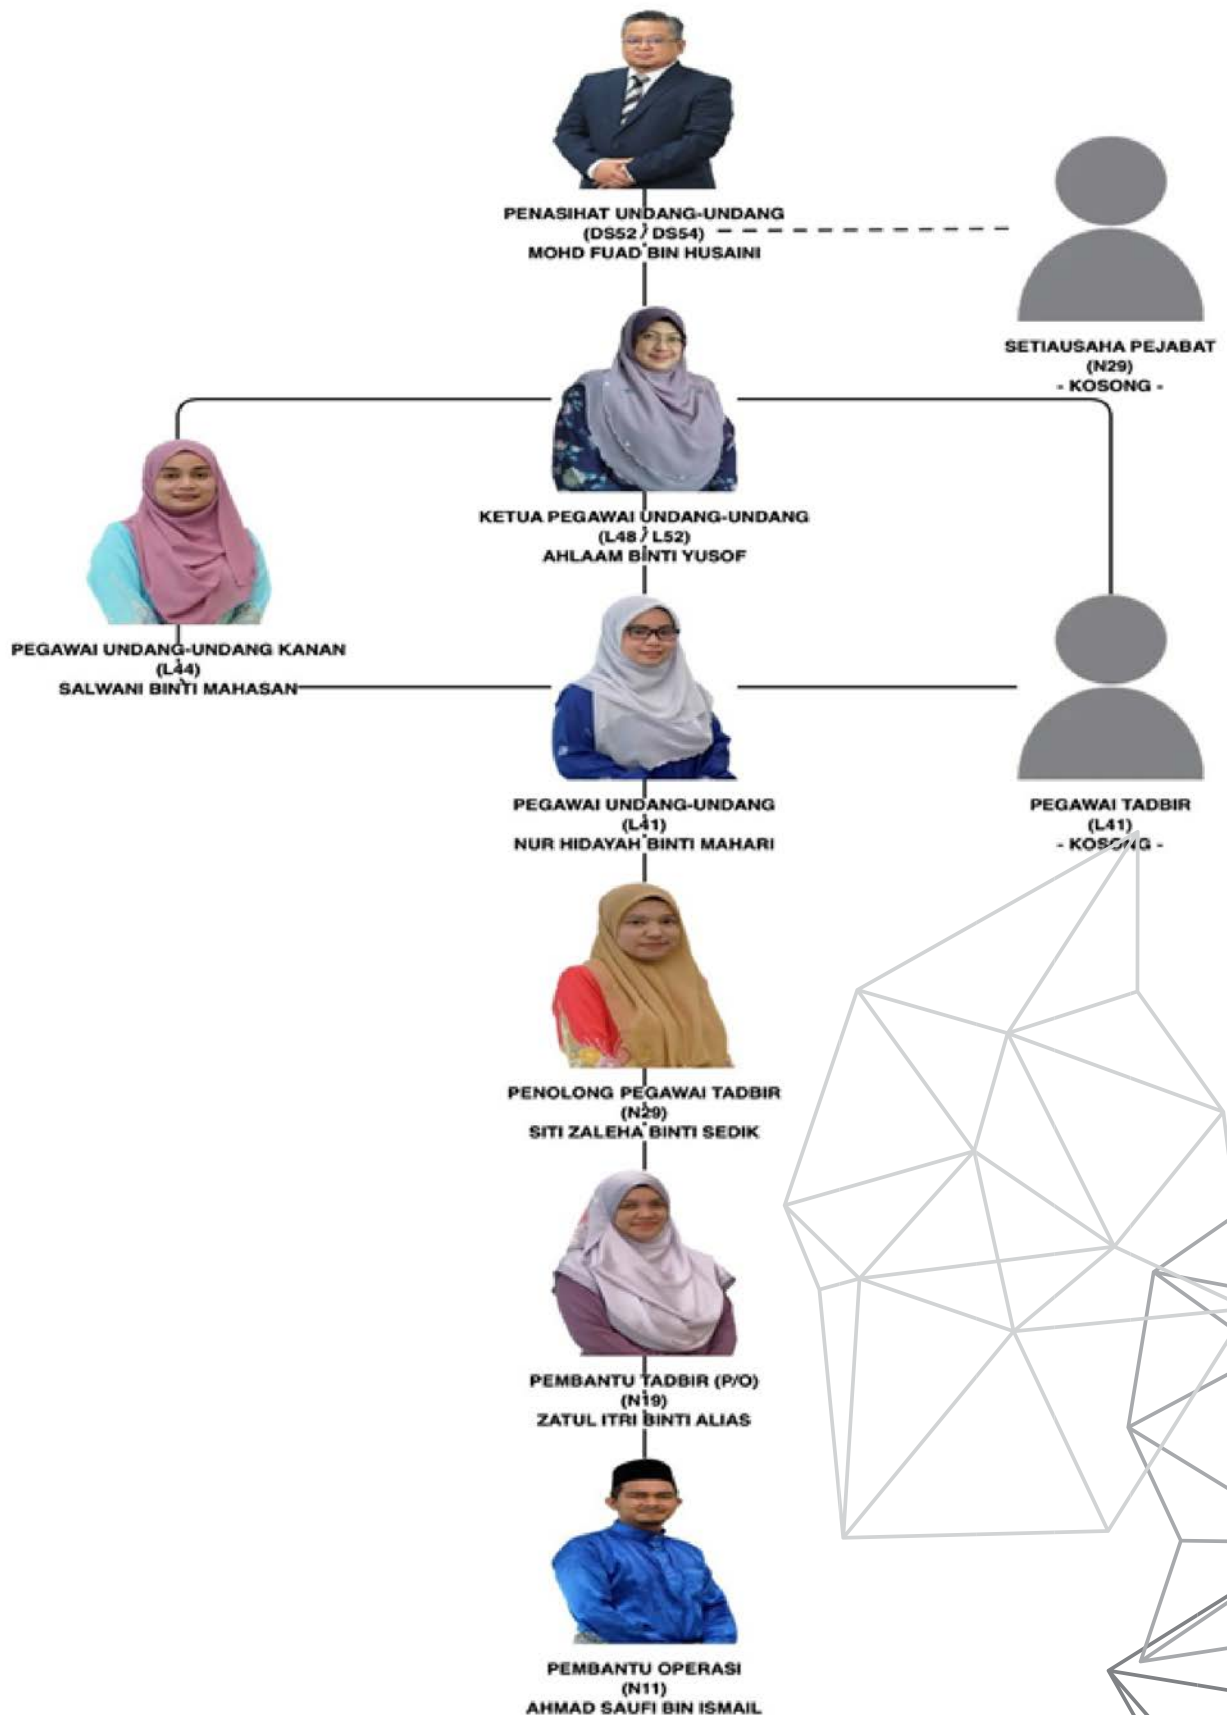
PENASIHAT UNDANG-UNDANG
(DS52 / DS54)
MOHD FUAD BIN HUSAINI

SETIAUSAHA PEJABAT
(N29)
- KOSONG -

KETUA PEGAWAI UNDANG-UNDANG
(L48 / L52)
AHLAAM BINTI YUSOF

PEGAWAI UNDANG-UNDANG KANAN
(L44)
SALWANI BINTI MAHASAN

PEGAWAI UNDANG-UNDANG
(L41)
NUR HIDAYAH BINTI MAHARI

PEGAWAI TADBIR
(L41)
- KOSONG -

PENOLONG PEGAWAI TADBIR
(N29)
SITI ZALEHA BINTI SEDIK

PEMBANTU TADBIR (P/O)
(N19)
ZATUL ITRI BINTI ALIAS

PEMBANTU OPERASI
(N11)
AHMAD SAUFI BIN ISMAIL